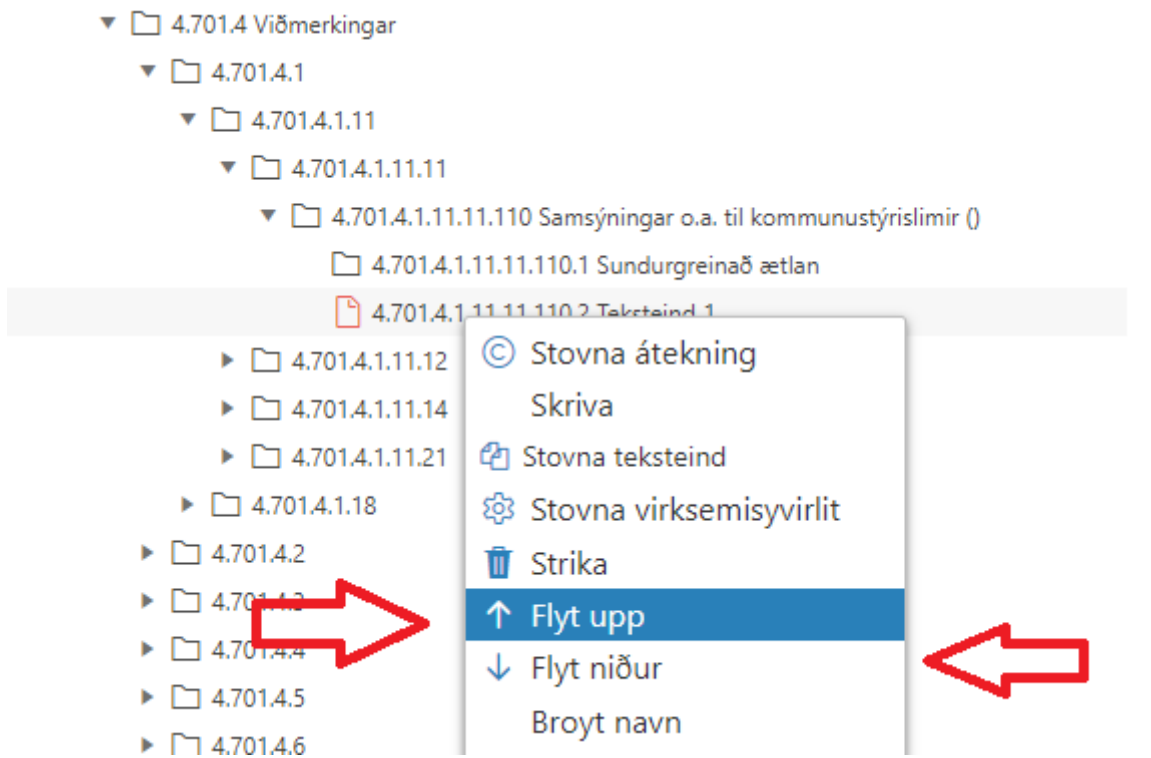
4.701.4 Viðmerkingar
4.701.4.1
4.701.4.1.11
4.701.4.1.11.11
4.701.4.1.11.11.110 Samsýningar o.a. til kommunustýrislimir ()
4.701.4.1.11.11.110.1 Sundurgreinað ætlan
4.701.4.1.11.11.110.2 Teksteind 1
4.701.4.1.11.12
4.701.4.1.11.14
4.701.4.1.11.21
4.701.4.1.18
4.701.4.2
4.701.4.3
4.701.4.4
4.701.4.5
4.701.4.6

Stovna átekning
Skriva
Stovna teksteind
Stovna virksemisyvirlit
Strika
Flyt upp
Flyt niður
Broyt navn